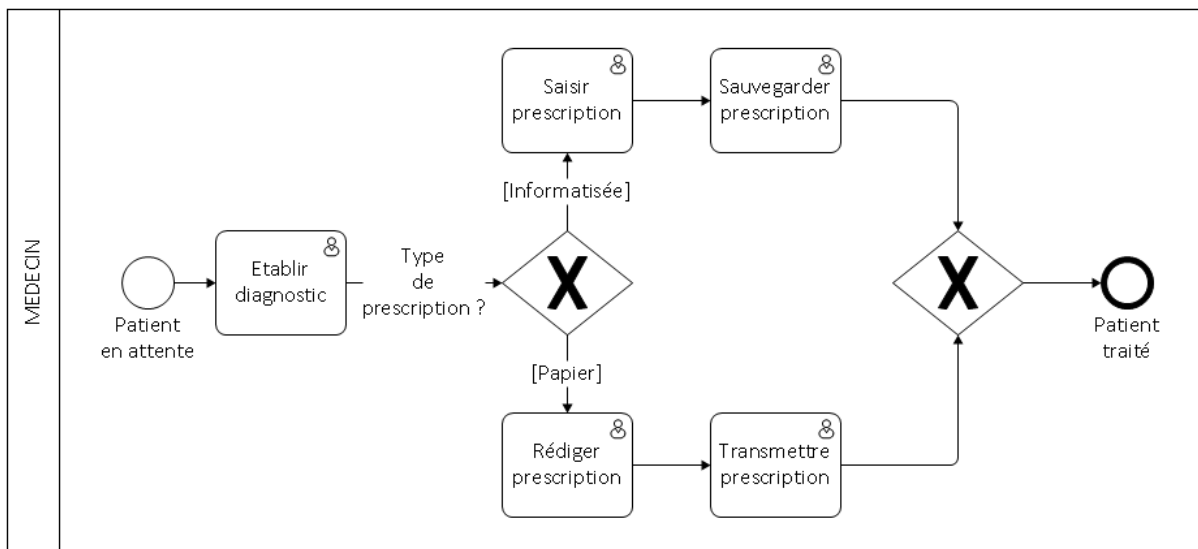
MEDECIN

Patient en attente

Etablir diagnostic

Type de prescription ?

X

[Informatisée]

Saisir prescription

Sauvegarder prescription

[Papier]

Rédiger prescription

Transmettre prescription

X

Patient traité